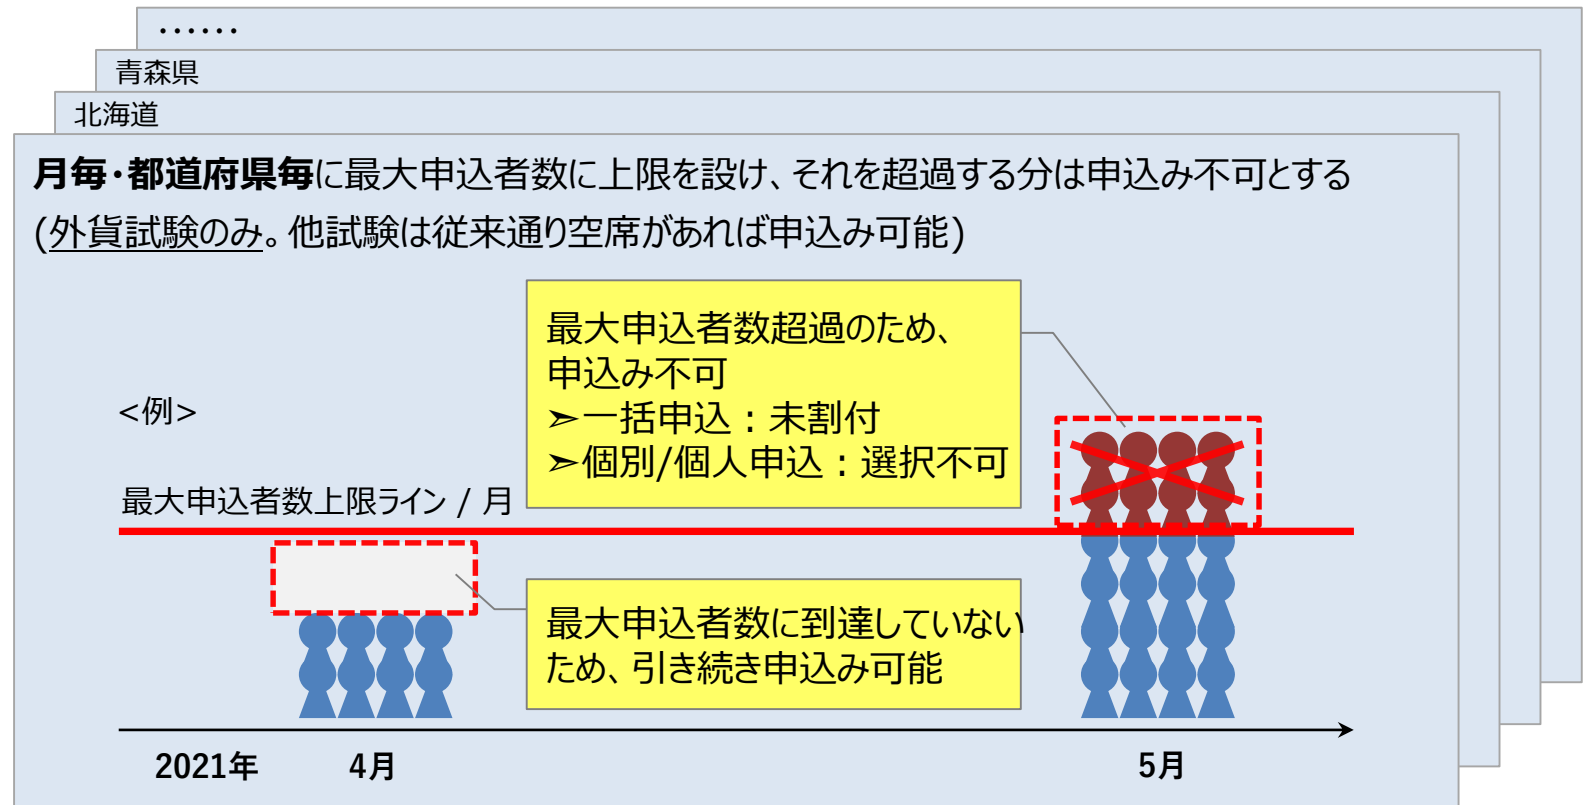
……

青森県

北海道

月毎・都道府県毎に最大申込者数に上限を設け、それを超過する分は申込み不可とする
(外貨試験のみ。他試験は従来通り空席があれば申込み可能)

最大申込者数超過のため、
申込み不可
➢一括申込：未割付
➢個別/個人申込：選択不可

<例>

最大申込者数上限ライン / 月

最大申込者数に到達していないため、引き続き申込み可能

2021年　4月　5月